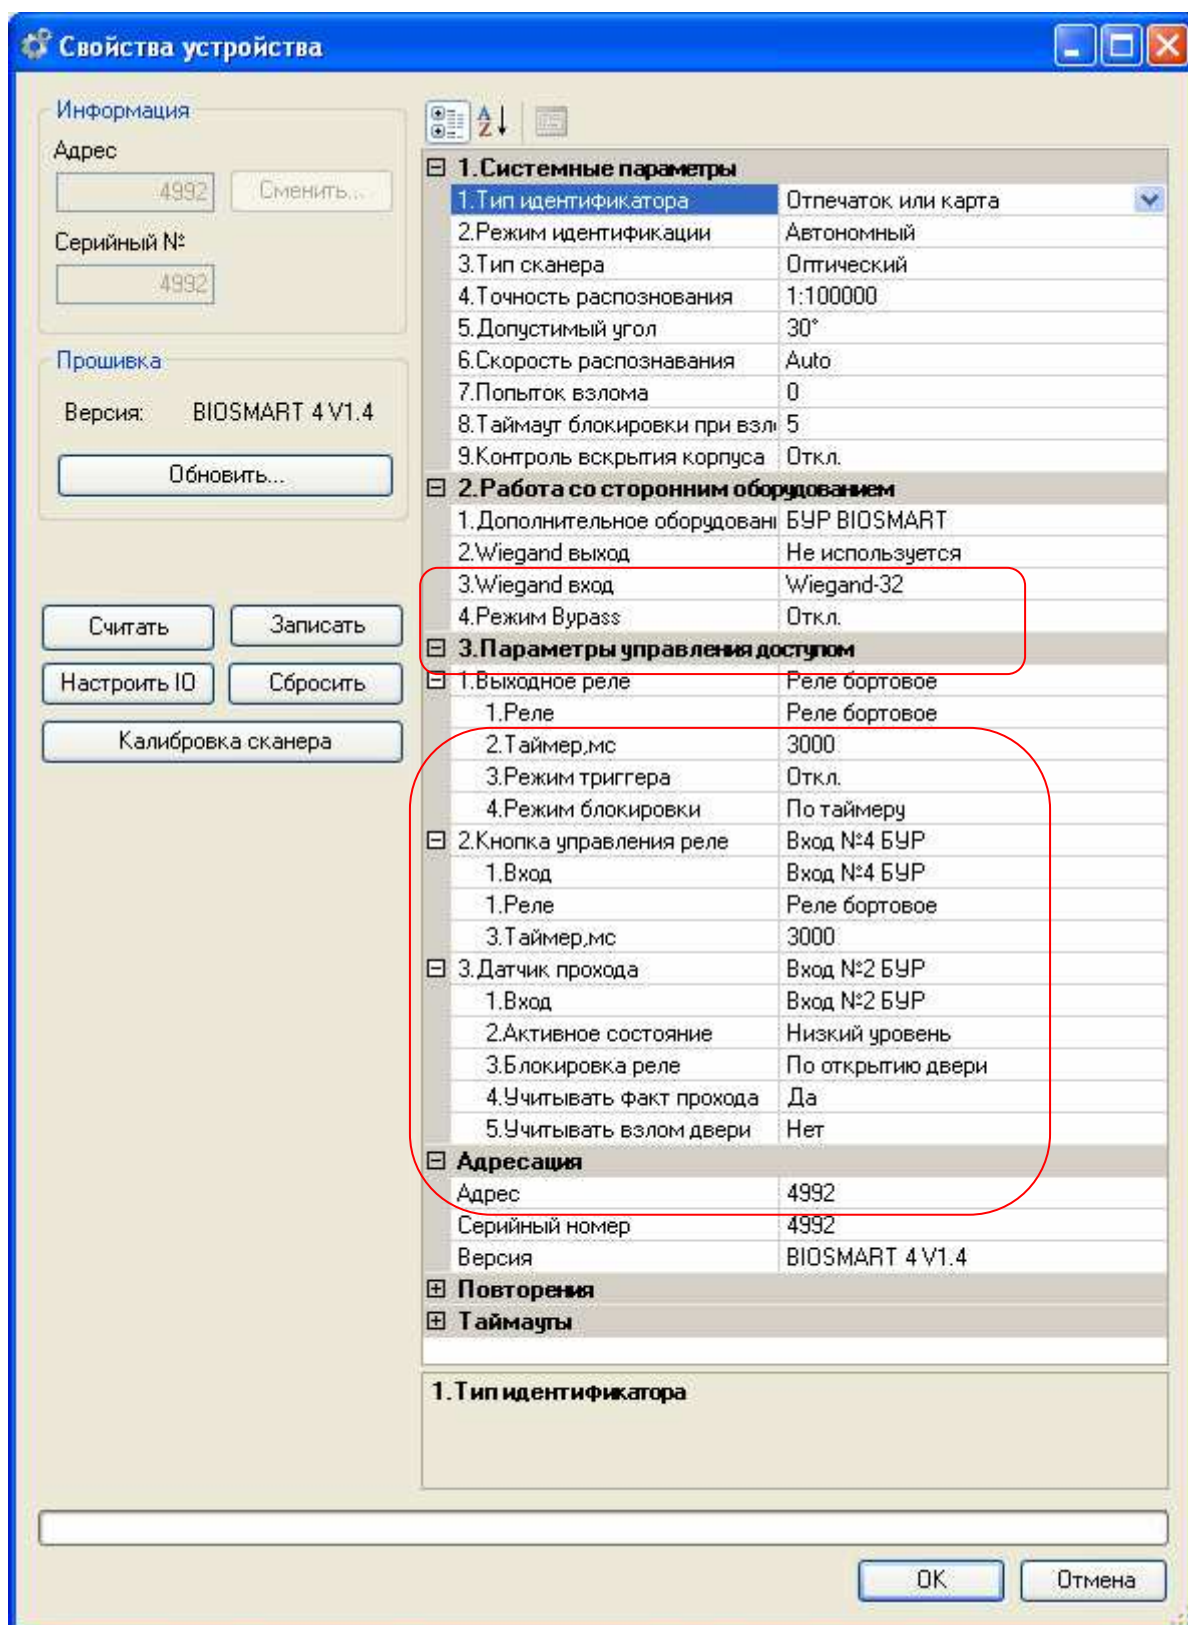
Свойства устройства

Информация
Адрес
4992
Сменить...
Серийный №
4992

Прошивка
Версия: BIOSMART 4 V1.4
Обновить...

Считать
Записать
Настроить IO
Сбросить
Калибровка сканера

| | |
|---|---|
| 1.Системные параметры | |
| 1.Тип идентификатора | Отпечаток или карта |
| 2.Режим идентификации | Автономный |
| 3.Тип сканера | Оптический |
| 4.Точность распознования | 1:100000 |
| 5.Допустимый угол | 30° |
| 6.Скорость распознавания | Auto |
| 7.Попыток взлома | 0 |
| 8.Таймаут блокировки при взл | 5 |
| 9.Контроль вскрытия корпуса | Откл. |
| 2.Работа со сторонним оборудованием | |
| 1.Дополнительное оборудовани | БУР BIOSMART |
| 2.Wiegand выход | Не используется |
| 3.Wiegand вход | Wiegand-32 |
| 4.Режим Bypass | Откл. |
| 3.Параметры управления доступом | |
| 1.Выходное реле | Реле бортовое |
| 1.Реле | Реле бортовое |
| 2.Таймер,мс | 3000 |
| 3.Режим триггера | Откл. |
| 4.Режим блокировки | По таймеру |
| 2.Кнопка управления реле | Вход №4 БУР |
| 1.Вход | Вход №4 БУР |
| 1.Реле | Реле бортовое |
| 3.Таймер,мс | 3000 |
| 3.Датчик прохода | Вход №2 БУР |
| 1.Вход | Вход №2 БУР |
| 2.Активное состояние | Низкий уровень |
| 3.Блокировка реле | По открытию двери |
| 4.Учитывать факт прохода | Да |
| 5.Учитывать взлом двери | Нет |
| Адресация | |
| Адрес | 4992 |
| Серийный номер | 4992 |
| Версия | BIOSMART 4 V1.4 |
| Повторения | |
| Таймауты | |

1.Тип идентификатора

OK
Отмена